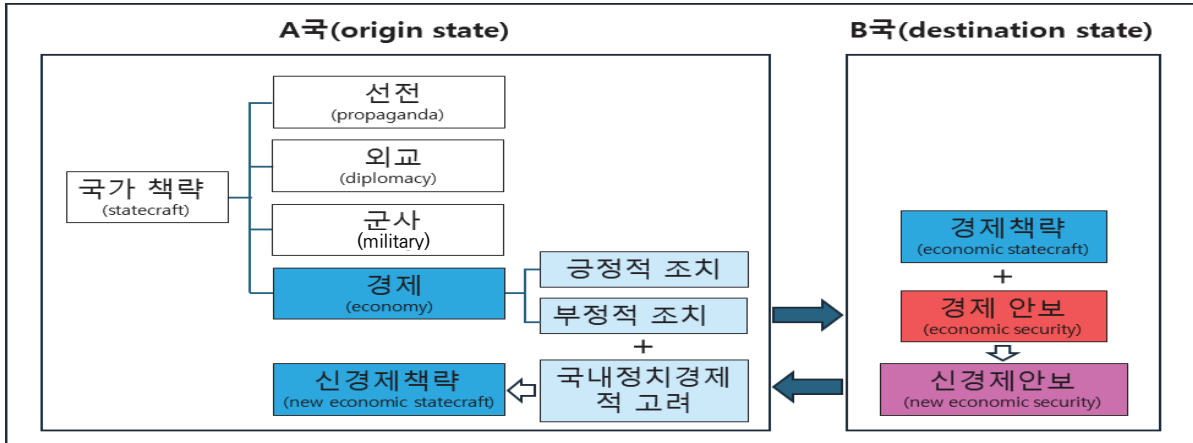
A국(origin state)

국가 책략
(statecraft)

선전
(propaganda)

외교
(diplomacy)

군사
(military)

경제
(economy)

긍정적 조치

부정적 조치

+

국내정치경제적 고려

신경제책략
(new economic statecraft)

B국(destination state)

경제책략
(economic statecraft)

+

경제 안보
(economic security)

신경제안보
(new economic security)